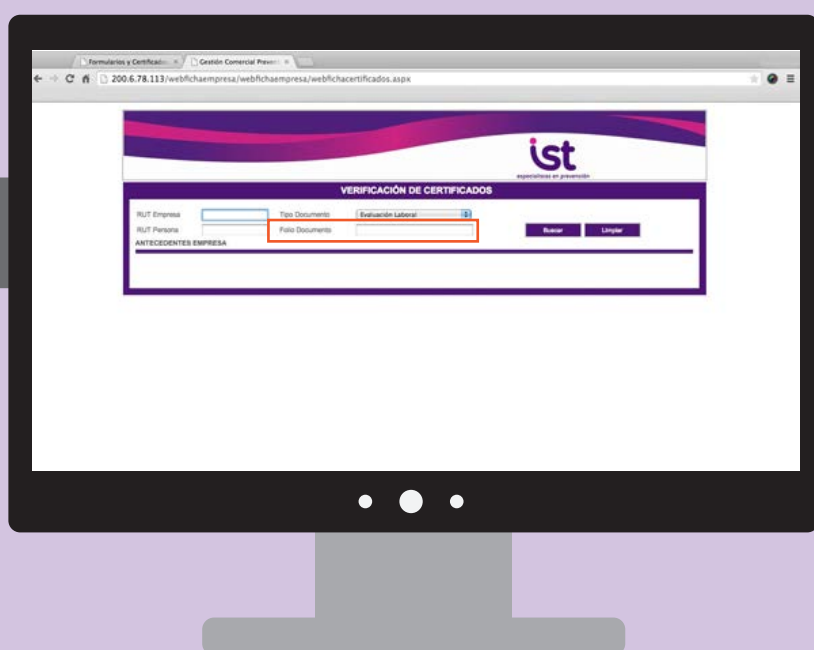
Formularios y Certificado ×
Gestión Comercial Prevent ×
200.6.78.113/webfichaempresa/webfichaempresa/webfichacertificados.aspx

ist
especialistas en prevención

VERIFICACIÓN DE CERTIFICADOS

RUT Empresa
Tipo Documento
Evaluación Laboral
RUT Persona
Folio Documento
Buscar
Limpiar
ANTECEDENTES EMPRESA